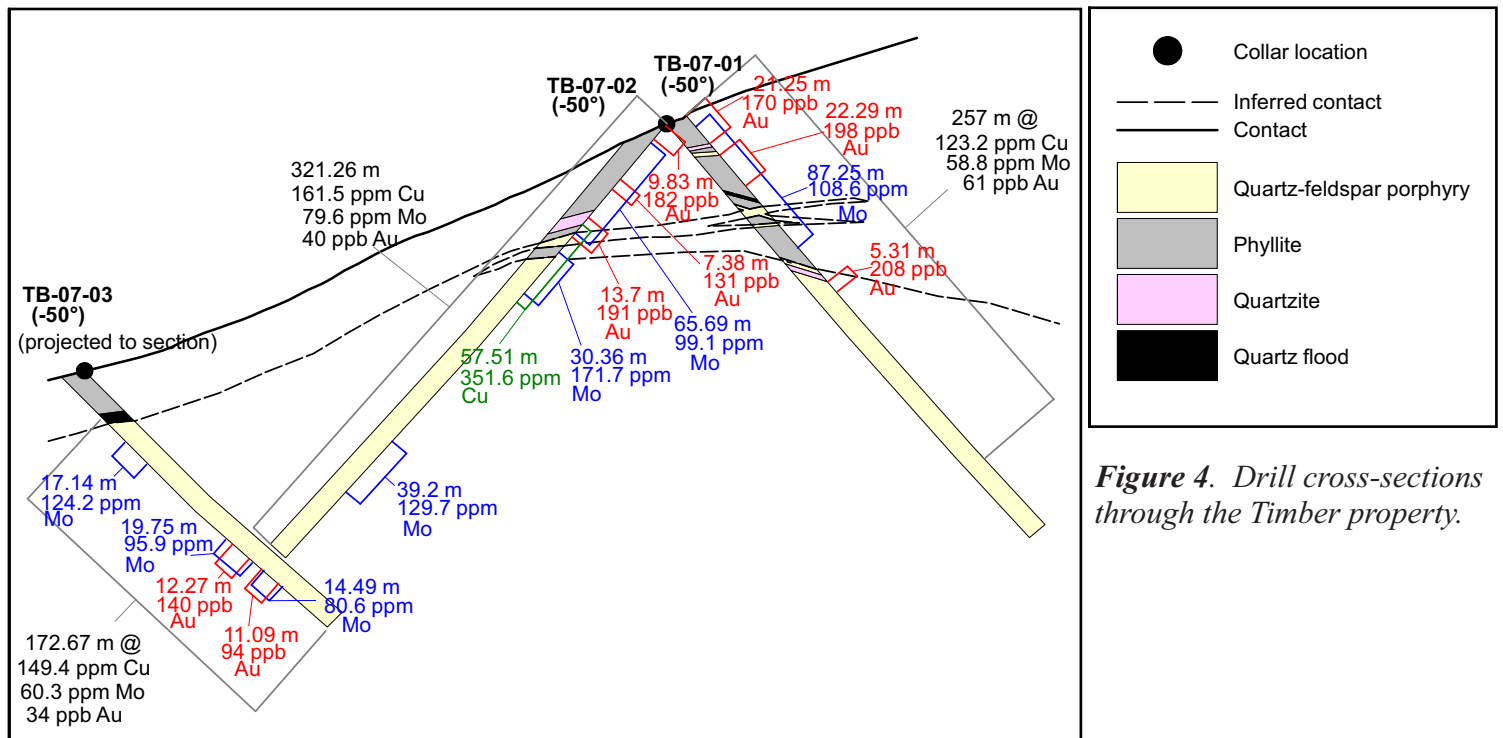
TB-07-01
(-50°)

TB-07-02
(-50°)

21.25 m
170 ppb
Au

22.29 m
198 ppb
Au

257 m @
123.2 ppm Cu
58.8 ppm Mo
61 ppb Au

321.26 m
161.5 ppm Cu
79.6 ppm Mo
40 ppb Au

9.83 m
182 ppb
Au

87.25 m
108.6 ppm
Mo

7.38 m
131 ppb
Au

5.31 m
208 ppb
Au

13.7 m
191 ppb
Au

65.69 m
99.1 ppm
Mo

TB-07-03
(-50°)
(projected to section)

57.51 m
351.6 ppm
Cu

30.36 m
171.7 ppm
Mo

17.14 m
124.2 ppm
Mo

39.2 m
129.7 ppm
Mo

19.75 m
95.9 ppm
Mo

12.27 m
140 ppb
Au

14.49 m
80.6 ppm
Mo

11.09 m
94 ppb
Au

172.67 m @
149.4 ppm Cu
60.3 ppm Mo
34 ppb Au

Collar location
Inferred contact
Contact
Quartz-feldspar porphyry
Phyllite
Quartzite
Quartz flood

*Figure 4*. Drill cross-sections through the Timber property.